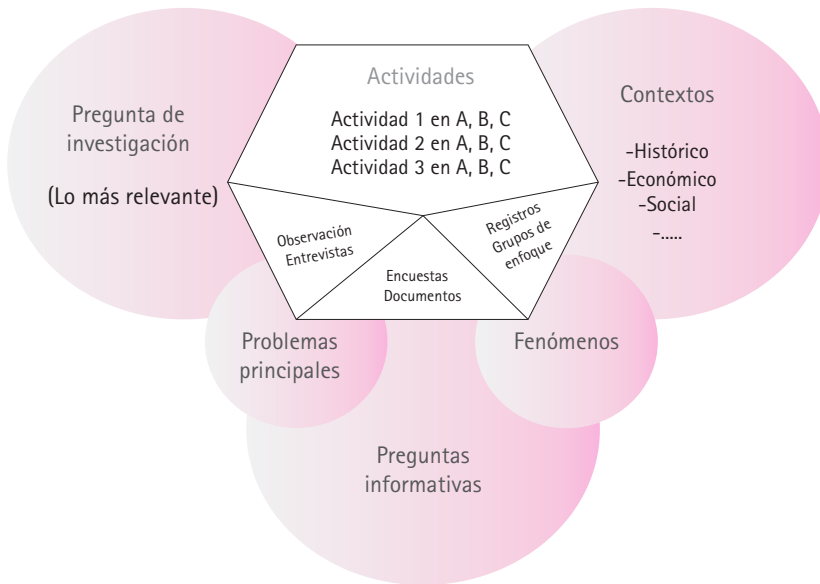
Pregunta de investigación

(Lo más relevante)

Actividades

Actividad 1 en A, B, C
Actividad 2 en A, B, C
Actividad 3 en A, B, C

Contextos

-Histórico
-Económico
-Social
-.....

Observación
Entrevistas

Encuestas
Documentos

Registros
Grupos de enfoque

Problemas principales

Fenómenos

Preguntas informativas